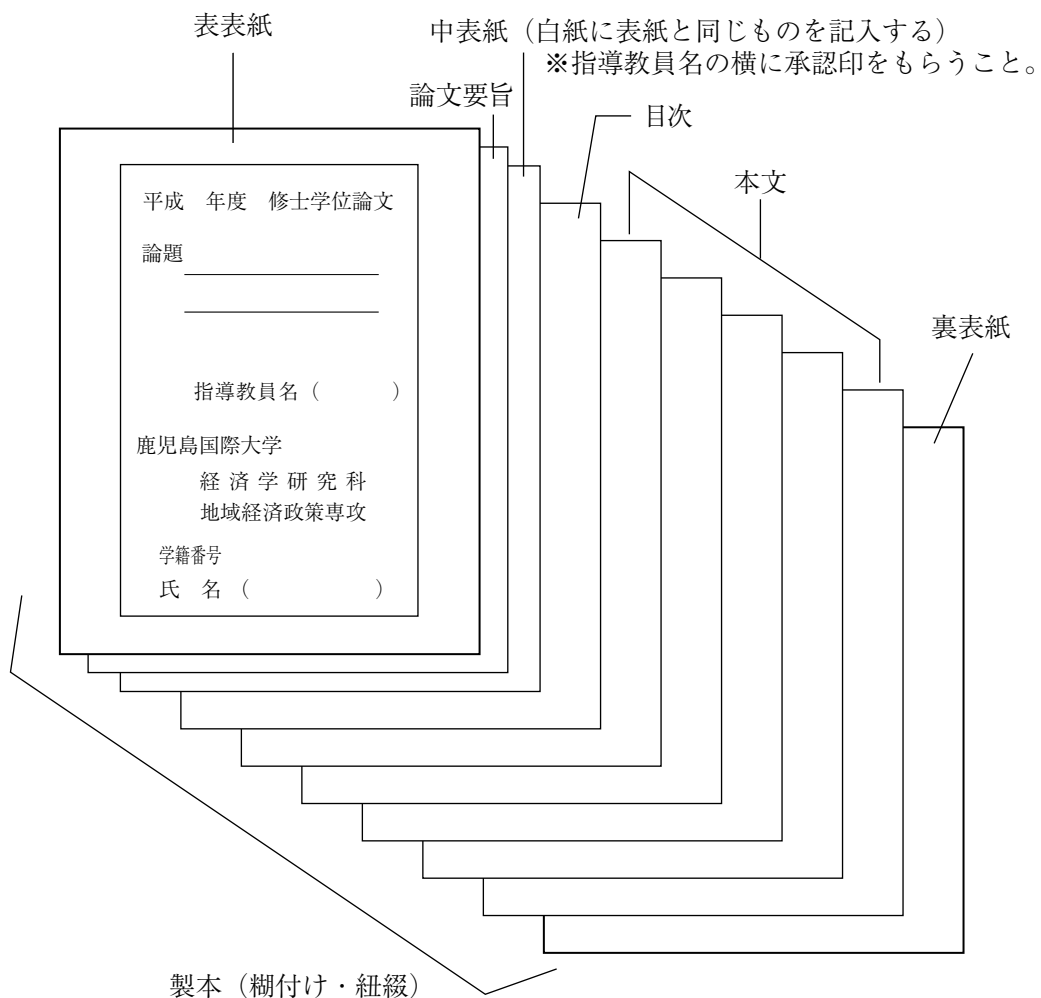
表表紙

中表紙（白紙に表紙と同じものを記入する）
※指導教員名の横に承認印をもらうこと。

論文要旨

目次

本文

裏表紙

平成　年度　修士学位論文

論題

指導教員名（　　）

鹿児島国際大学
経済学研究科
地域経済政策専攻

学籍番号
氏　名（　　）

製本（糊付け・紐綴）